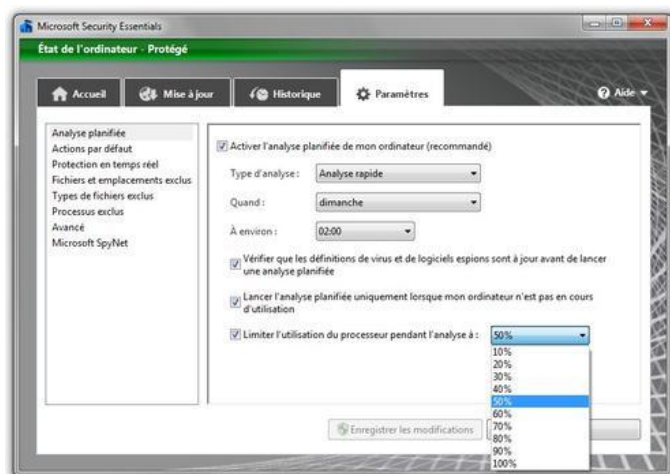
Microsoft Security Essentials

État de l'ordinateur - Protégé

Accueil | Mise à jour | Historique | Paramètres | Aide

Analyse planifiée
Actions par défaut
Protection en temps réel
Fichiers et emplacements exclus
Types de fichiers exclus
Processus exclus
Avancé
Microsoft SpyNet

Activer l'analyse planifiée de mon ordinateur (recommandé)

Type d'analyse : Analyse rapide

Quand : dimanche

À environ : 02:00

Vérifier que les définitions de virus et de logiciels espions sont à jour avant de lancer une analyse planifiée

Lancer l'analyse planifiée uniquement lorsque mon ordinateur n'est pas en cours d'utilisation

Limiter l'utilisation du processeur pendant l'analyse à : 50%

10%
20%
30%
40%
50%
60%
70%
80%
90%
100%

Enregistrer les modifications